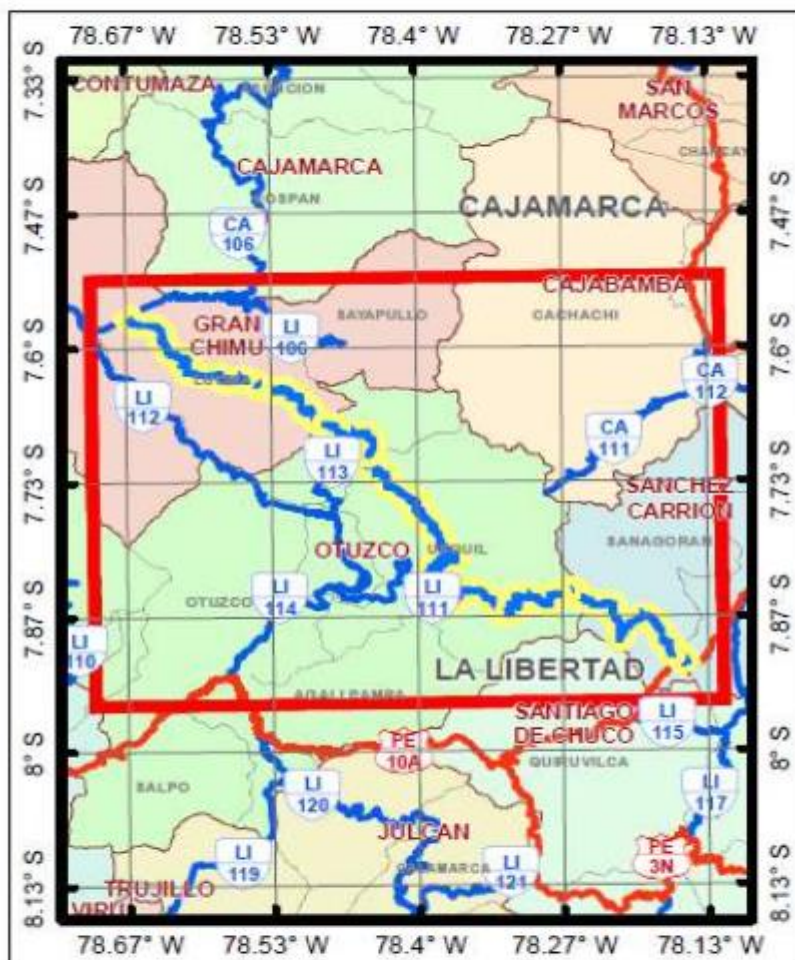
78.67° W 78.53° W 78.4° W 78.27° W 78.13° W

7.33° S
7.47° S
7.6° S
7.73° S
7.87° S
8° S
8.13° S

7.47° S
7.6° S
7.73° S
7.87° S
8° S
8.13° S

CONTUMAZA
ASUNCION
SAN MARCOS
CHANCAY
CAJAMARCA
COSPAN
CAJAMARCA
CA 106
CAJABAMBA
SAYAPULLO
CACHACHI
GRAN CHIMU
LI 106
CA 112
LI 112
CA 111
LI 113
SANCHEZ CARRION
OTUZCO
USQUIL
SANAGORAN
LI 114
OTUZCO
LI 111
LI 110
LA LIBERTAD
AGALLPAMPA
SANTIAGO DE CHUCO
LI 115
PE 10A
QUIRUVILCA
SALPO
LI 120
LI 117
JULCAN
LI 119
CALAMARCA
LI 121
PE 3N
TRUJILLO
VIRU

78.67° W 78.53° W 78.4° W 78.27° W 78.13° W